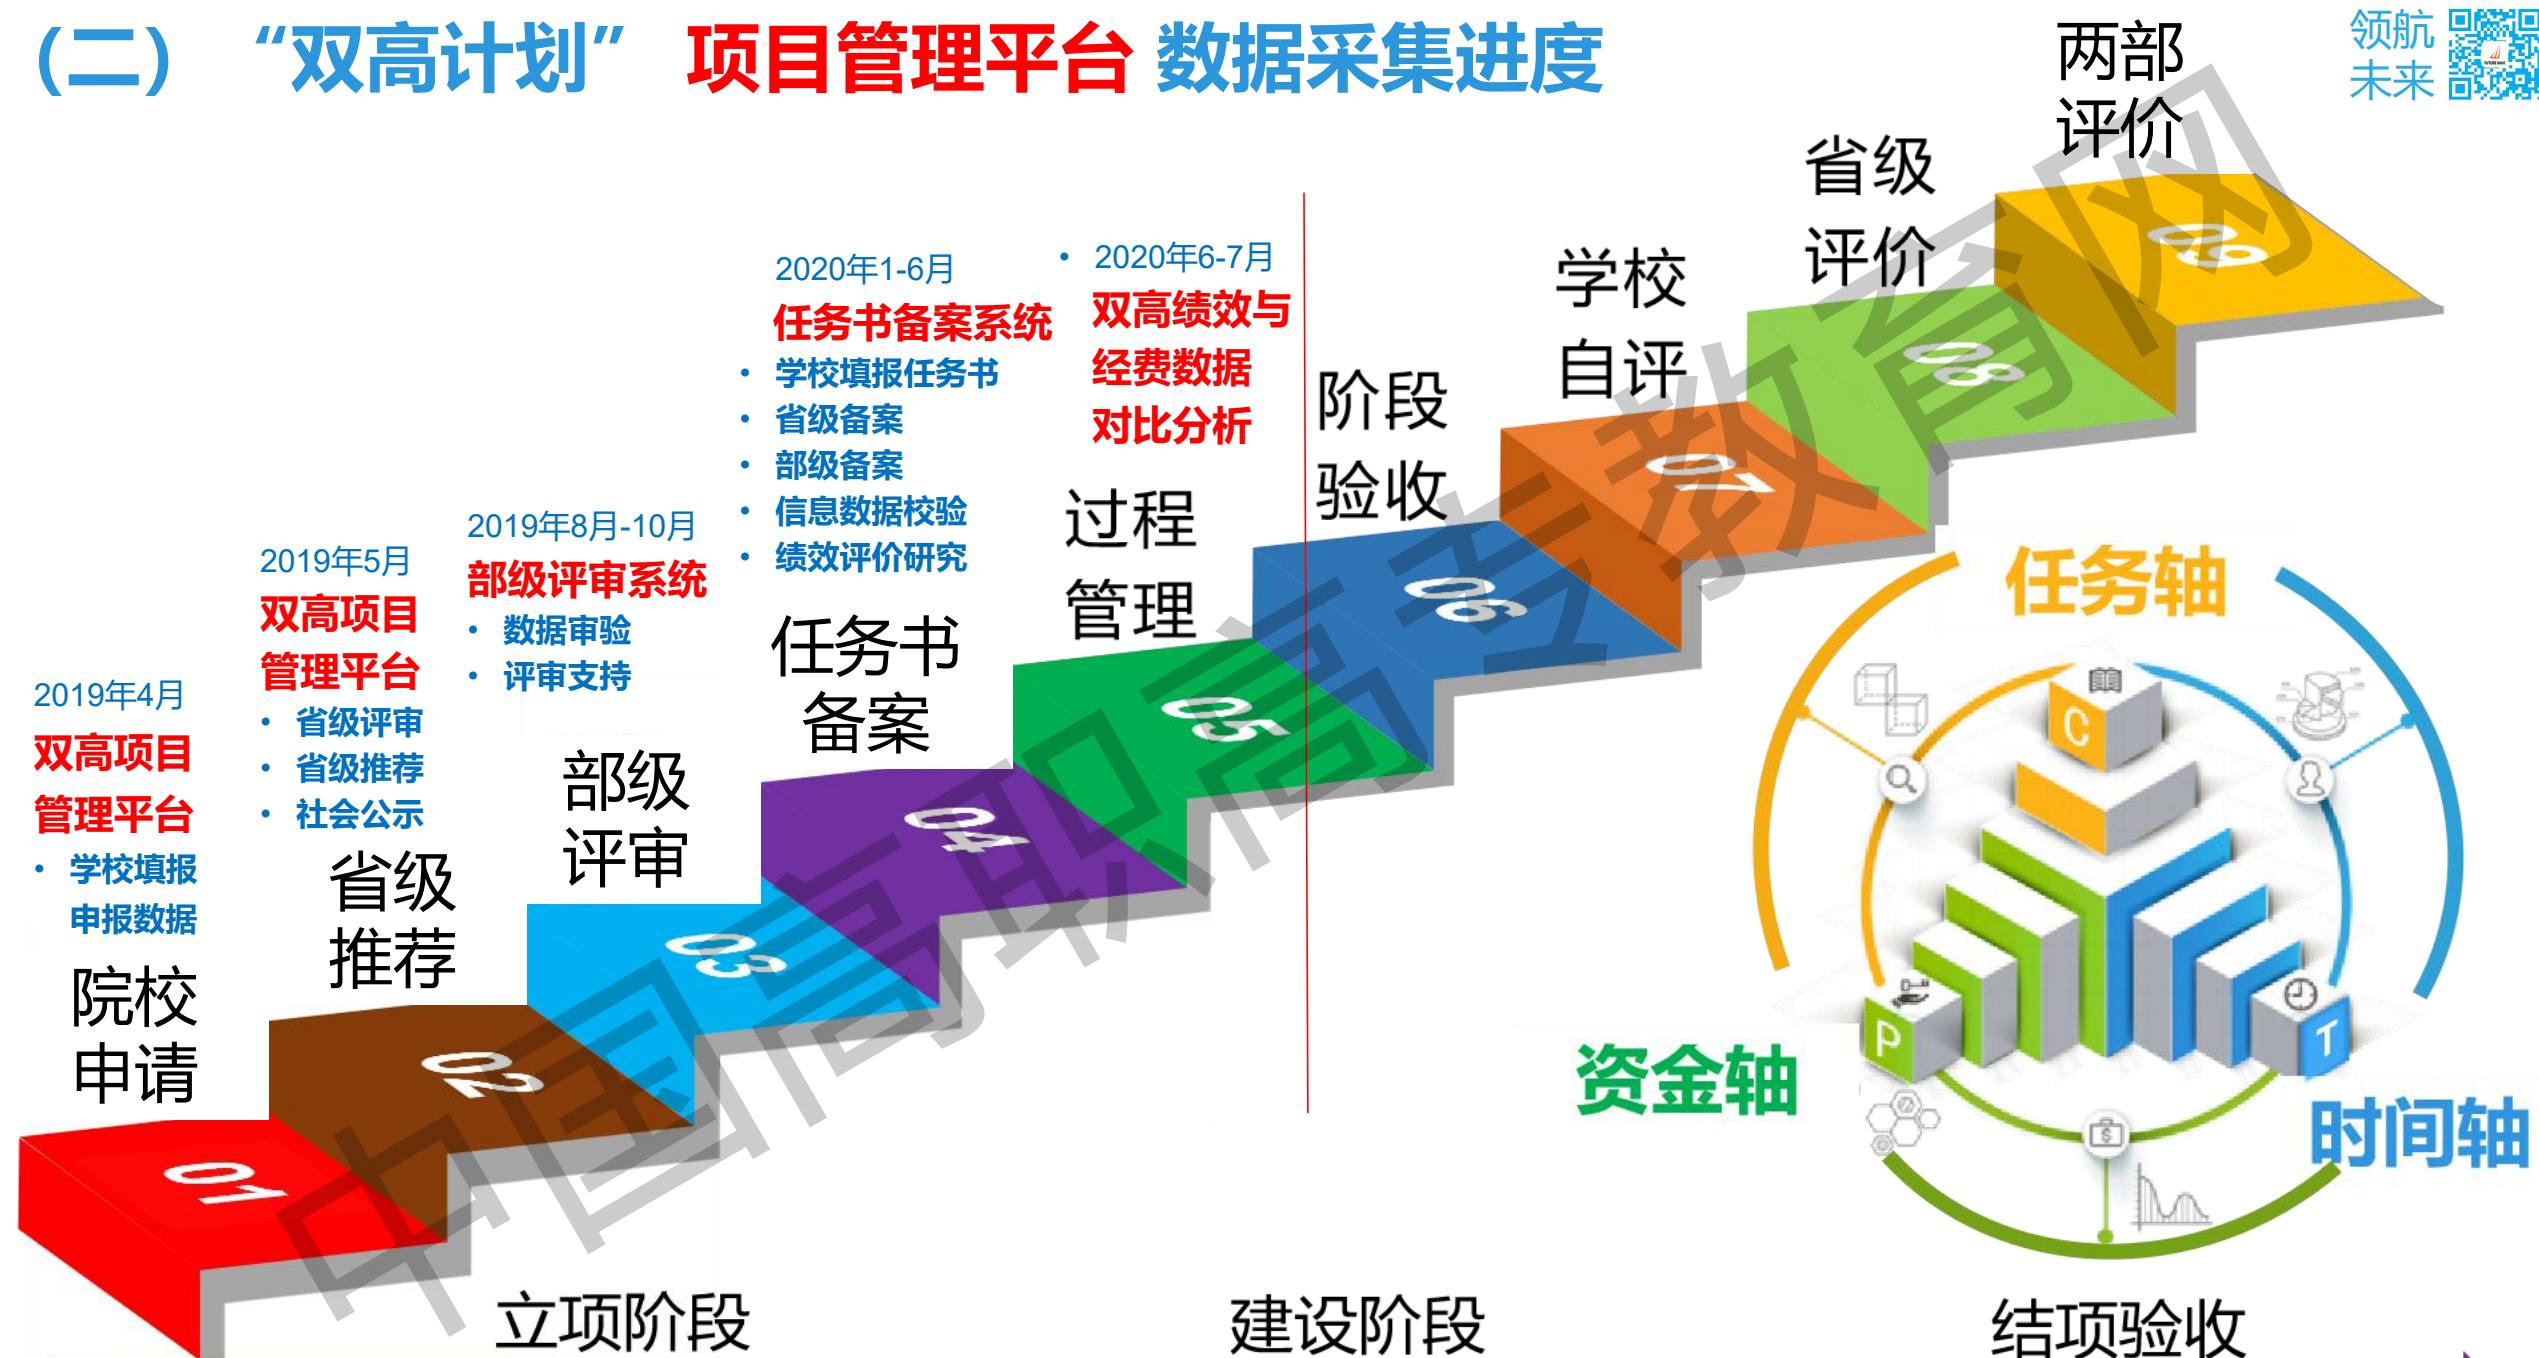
（二）“双高计划” 项目管理平台 数据采集进度

领航未来

两部评价

省级评价

学校自评

阶段验收

过程管理

任务书备案

部级评审

省级推荐

院校申请

2019年4月
双高项目管理平台
• 学校填报申报数据

2019年5月
双高项目管理平台
• 省级评审
• 省级推荐
• 社会公示

2019年8月-10月
部级评审系统
• 数据审验
• 评审支持

2020年1-6月
任务书备案系统
• 学校填报任务书
• 省级备案
• 部级备案
• 信息数据校验
• 绩效评价研究

• 2020年6-7月
双高绩效与经费数据对比分析

01 02 03 04 05 06 07 08 09

任务轴

资金轴

时间轴

C P T

立项阶段

建设阶段

结项验收

中国高职高专教育网